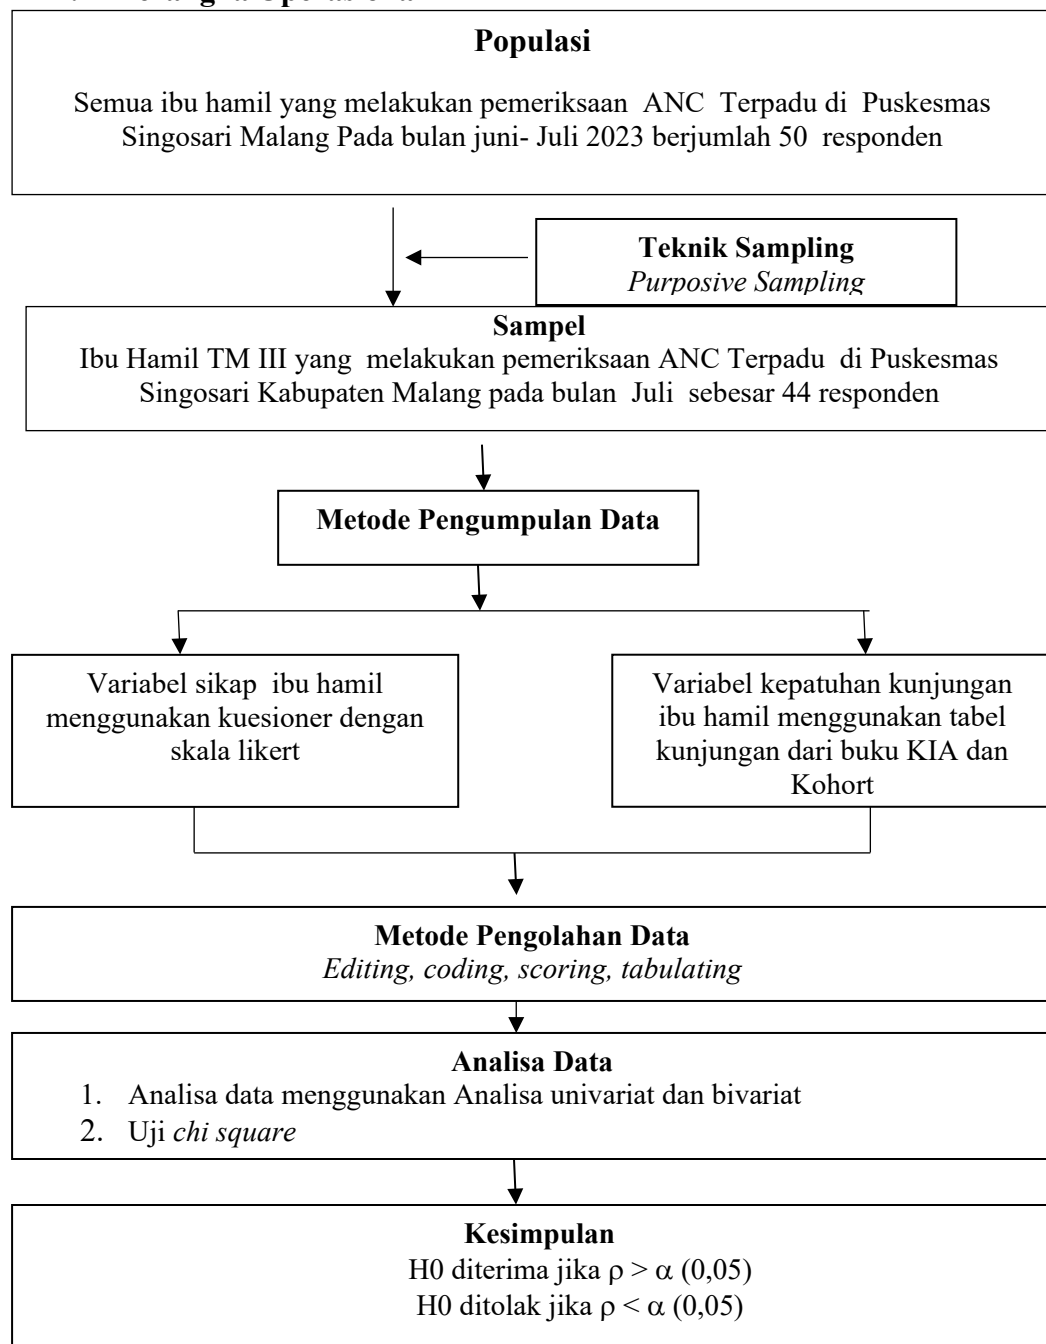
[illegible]

**Populasi**

Semua ibu hamil yang melakukan pemeriksaan ANC Terpadu di Puskesmas Singosari Malang Pada bulan juni- Juli 2023 berjumlah 50 responden

**Teknik Sampling**
*Purposive Sampling*

**Sampel**
Ibu Hamil TM III yang melakukan pemeriksaan ANC Terpadu di Puskesmas Singosari Kabupaten Malang pada bulan Juli sebesar 44 responden

**Metode Pengumpulan Data**

Variabel sikap ibu hamil menggunakan kuesioner dengan skala likert

Variabel kepatuhan kunjungan ibu hamil menggunakan tabel kunjungan dari buku KIA dan Kohort

**Metode Pengolahan Data**
*Editing, coding, scoring, tabulating*

**Analisa Data**
1. Analisa data menggunakan Analisa univariat dan bivariat
2. Uji *chi square*

**Kesimpulan**
H0 diterima jika $\rho > \alpha$ (0,05)
H0 ditolak jika $\rho < \alpha$ (0,05)